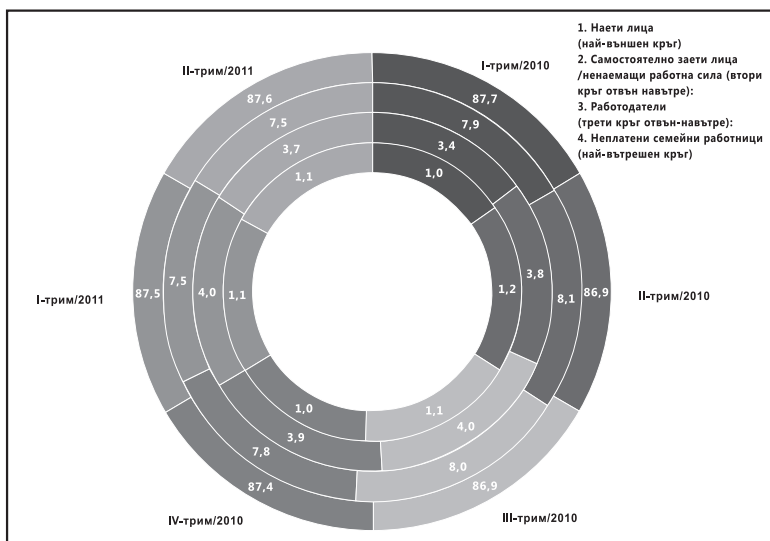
1. Наети лица (най-външен кръг)
2. Самостоятелно заети лица /ненаемащи работна сила (втори кръг отвън навътре):
3. Работодатели (трети кръг отвън-навътре):
4. Неплатени семейни работници (най-вътрешен кръг)

I-трим/2010
87,7
7,9
3,4
1,0

II-трим/2010
86,9
8,1
3,8
1,2

III-трим/2010
86,9
8,0
4,0
1,1

IV-трим/2010
87,4
7,8
3,9
1,0

I-трим/2011
87,5
7,5
4,0
1,1

II-трим/2011
87,6
7,5
3,7
1,1